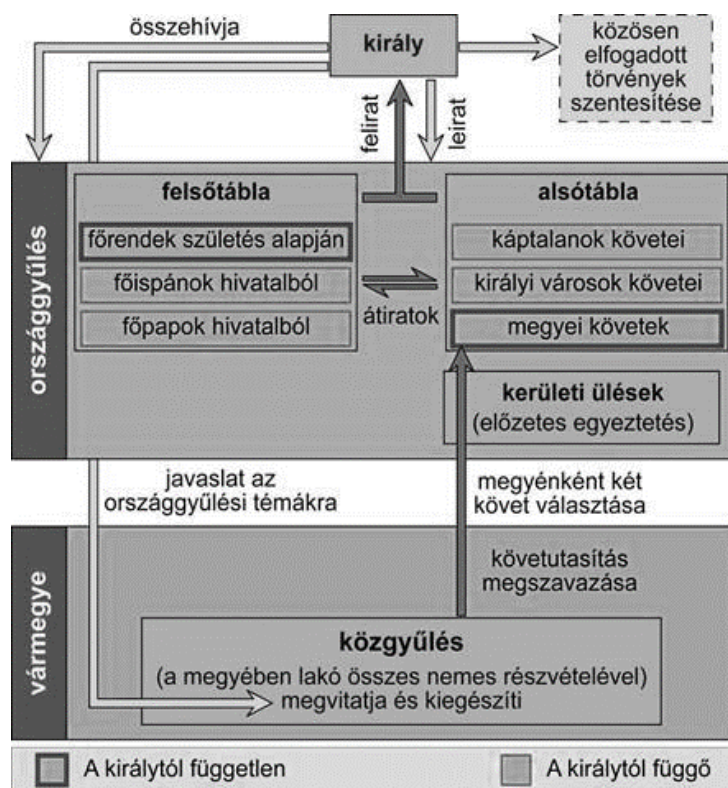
összehívja

király

közösen elfogadott törvények szentesítése

felirat

leirat

országgyűlés

felsőtábla

főrendek születés alapján

főispánok hivatalból

főpapok hivatalból

átiratok

alsótábla

káptalanok követei

királyi városok követei

megyei követek

kerületi ülések
(előzetes egyeztetés)

javaslat az országgyűlési témákra

megyénként két követ választása

vármegye

követutasítás megszavazása

közgyűlés
(a megyében lakó összes nemes részvételével)
megvitatja és kiegészíti

A királytól független

A királytól függő